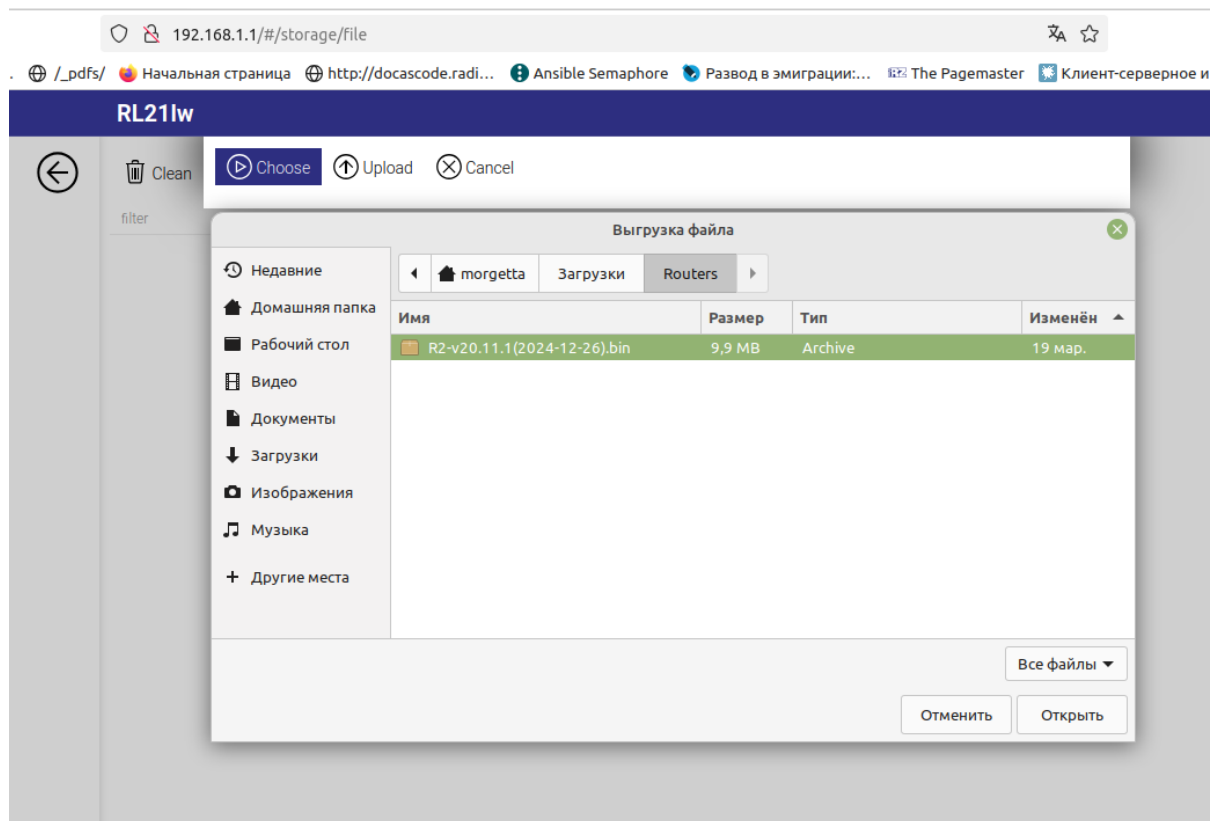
192.168.1.1/#/storage/file

/_pdfs/ Начальная страница http://docascode.radi... Ansible Semaphore Развод в эмиграции:... The Pagemaster Клиент-серверное и

RL21lw

Clean

filter

Choose Upload Cancel

Выгрузка файла

Недавние
Домашняя папка
Рабочий стол
Видео
Документы
Загрузки
Изображения
Музыка
+ Другие места

morgetta Загрузки Routers

| Имя | Размер | Тип | Изменён |
|---|---|---|---|
| R2-v20.11.1(2024-12-26).bin | 9,9 MB | Archive | 19 мар. |

Все файлы

Отменить Открыть